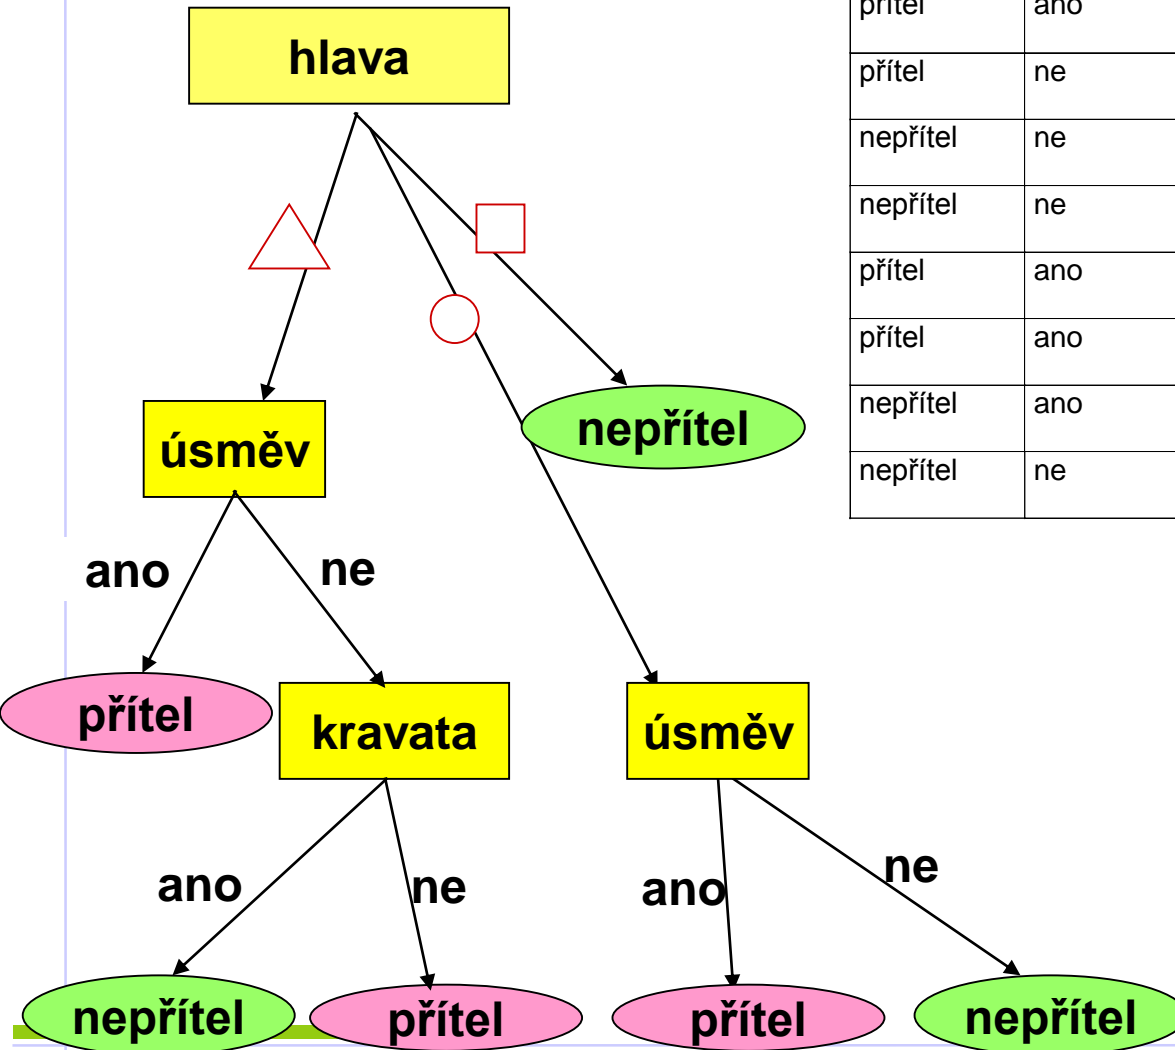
hlava

úsměv

nepřítel

ano

ne

přítel

kravata

úsměv

ano

ne

ano

ne

nepřítel

přítel

přítel

nepřítel

| přítel | ano |
|---|---|
| přítel | ne |
| nepřítel | ne |
| nepřítel | ne |
| přítel | ano |
| přítel | ano |
| nepřítel | ano |
| nepřítel | ne |